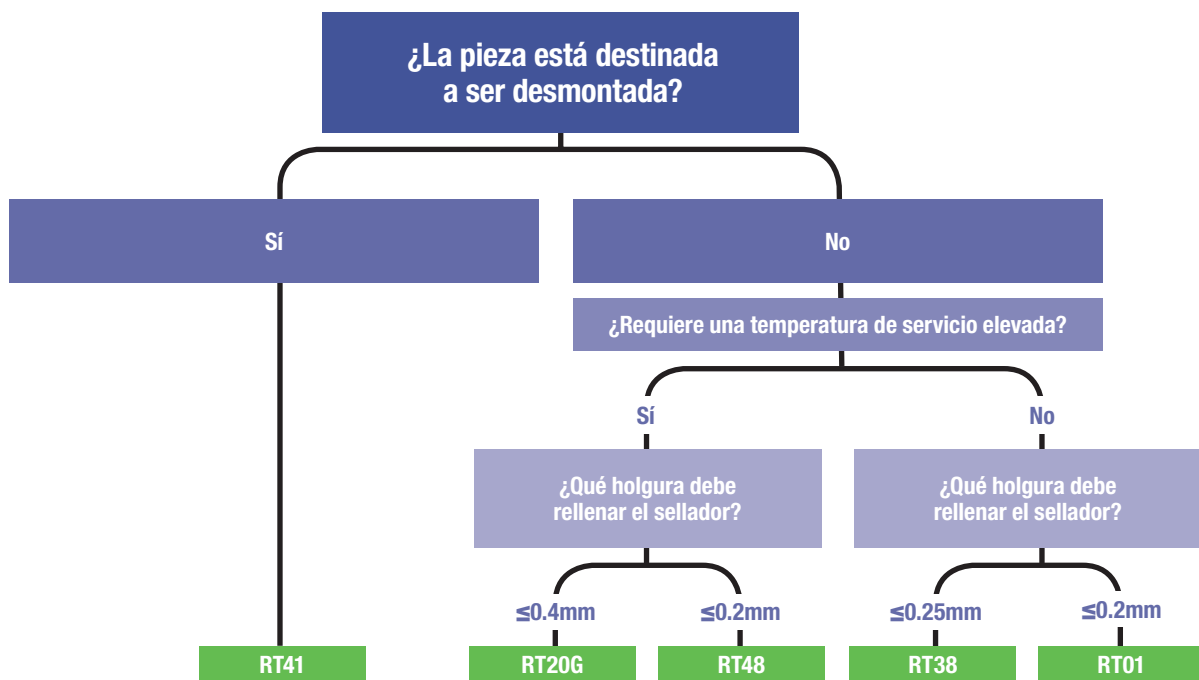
¿La pieza está destinada a ser desmontada?

Sí

No

¿Requiere una temperatura de servicio elevada?

Sí

No

¿Qué holgura debe rellenar el sellador?

¿Qué holgura debe rellenar el sellador?

≤0.4mm

≤0.2mm

≤0.25mm

≤0.2mm

RT41

RT20G

RT48

RT38

RT01